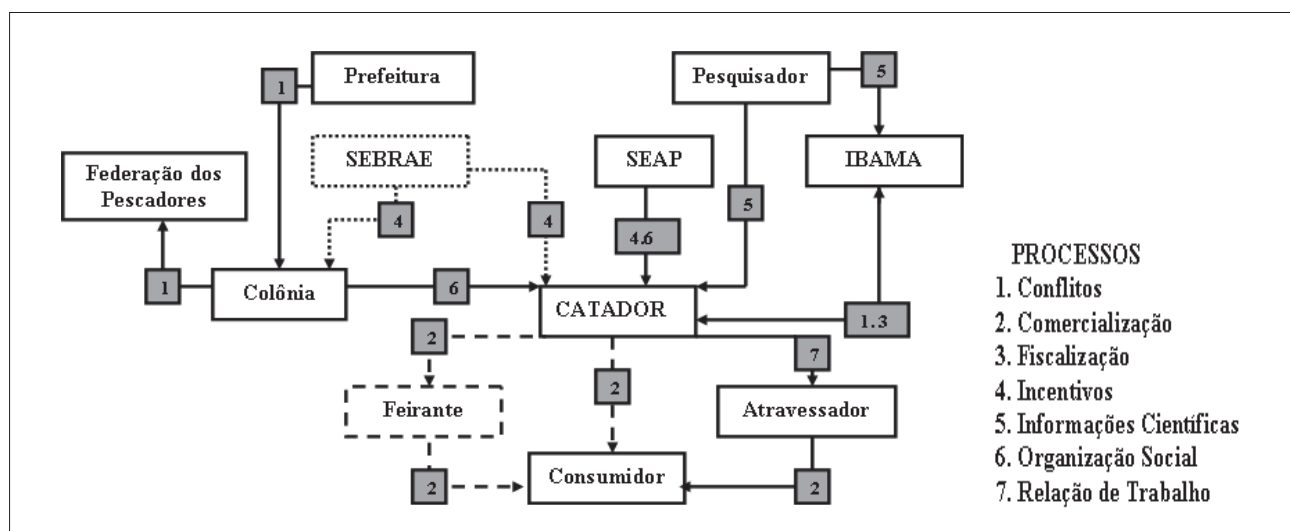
Prefeitura
1
Pesquisador
5
SEBRAE
SEAP
IBAMA
Federação dos Pescadores
4
4
5
4.6
1
Colônia
6
CATADOR
1.3
2
2
7
Feirante
Atravessador
2
Consumidor
2

PROCESSOS
1. Conflitos
2. Comercialização
3. Fiscalização
4. Incentivos
5. Informações Científicas
6. Organização Social
7. Relação de Trabalho